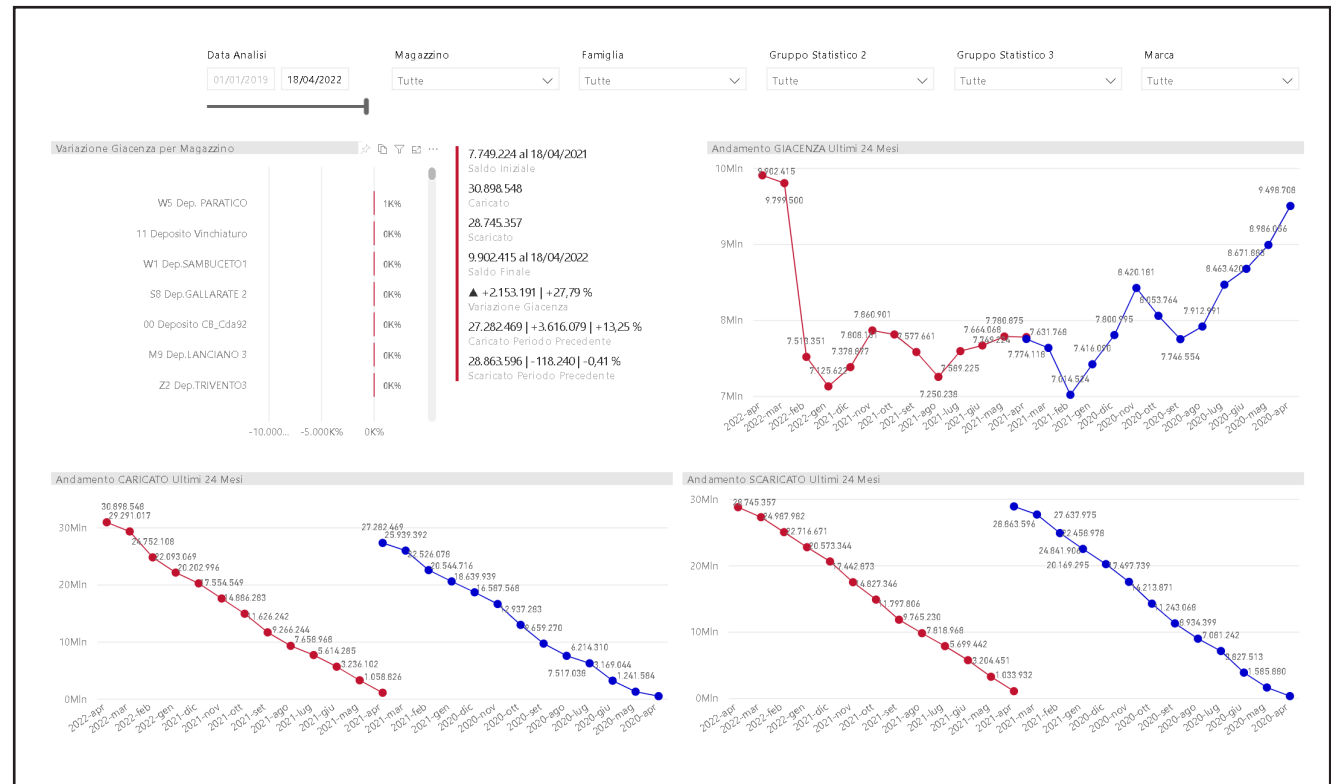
Data Analisi
01/01/2019 18/04/2022

Magazzino
Tutte

Famiglia
Tutte

Gruppo Statistico 2
Tutte

Gruppo Statistico 3
Tutte

Marca
Tutte

Variazione Giacenza per Magazzino

W5 Dep. PARATICO 1K%
11 Deposito Vinchiaturo 0K%
W1 Dep.SAMBUCETO1 0K%
S8 Dep.GALLARATE 2 0K%
00 Deposito CB_Cda92 0K%
M9 Dep.LANCIANO 3 0K%
Z2 Dep.TRIVENTO3 0K%
-10.000... -5.000K% 0K%

7.749.224 al 18/04/2021
Saldo Iniziale
30.898.548
Caricato
28.745.357
Scaricato
9.902.415 al 18/04/2022
Saldo Finale
▲ +2.153.191 | +27,79 %
Variazione Giacenza
27.282.469 | +3.616.079 | +13,25 %
Caricato Periodo Precedente
28.863.596 | -118.240 | -0,41 %
Scaricato Periodo Precedente

Andamento GIACENZA Ultimi 24 Mesi
10Mln 9Mln 8Mln 7Mln
9.902.415 9.799.500 7.513.351 7.125.622 7.378.677 7.608.151 7.860.901 7.577.661 7.250.238 7.589.225 7.664.068 7.769.224 7.780.875 7.774.118 7.631.768 7.014.574 7.416.070 7.800.975 8.420.181 8.053.764 7.746.554 7.912.991 8.463.420 8.671.868 8.986.056 9.498.708
2022-apr 2022-mar 2022-feb 2022-gen 2021-dic 2021-nov 2021-ott 2021-set 2021-ago 2021-lug 2021-giu 2021-mag 2021-apr 2021-mar 2021-feb 2021-gen 2020-dic 2020-nov 2020-ott 2020-set 2020-ago 2020-lug 2020-giu 2020-mag 2020-apr

Andamento CARICATO Ultimi 24 Mesi
30Mln 20Mln 10Mln 0Mln
30.898.548 29.291.017 24.752.108 22.093.069 20.202.996 17.554.549 14.886.283 11.626.242 9.266.244 7.658.968 5.614.285 3.236.102 1.058.826
27.282.469 25.939.392 22.526.076 20.544.716 18.639.939 16.587.568 12.937.263 9.659.270 7.517.036 6.214.310 3.169.044 1.241.584
2022-apr 2022-mar 2022-feb 2022-gen 2021-dic 2021-nov 2021-ott 2021-set 2021-ago 2021-lug 2021-giu 2021-mag 2021-apr 2021-mar 2021-feb 2021-gen 2020-dic 2020-nov 2020-ott 2020-set 2020-ago 2020-lug 2020-giu 2020-mag 2020-apr

Andamento SCARICATO Ultimi 24 Mesi
30Mln 20Mln 10Mln 0Mln
28.745.357 24.987.982 22.716.671 20.573.344 17.442.673 14.827.346 11.797.806 9.765.230 7.818.968 5.699.442 3.204.451 1.033.932
28.863.596 27.637.975 24.841.906 22.456.978 20.169.295 17.497.739 14.213.871 11.243.068 8.934.399 7.081.242 3.827.513 1.585.680
2022-apr 2022-mar 2022-feb 2022-gen 2021-dic 2021-nov 2021-ott 2021-set 2021-ago 2021-lug 2021-giu 2021-mag 2021-apr 2021-mar 2021-feb 2021-gen 2020-dic 2020-nov 2020-ott 2020-set 2020-ago 2020-lug 2020-giu 2020-mag 2020-apr